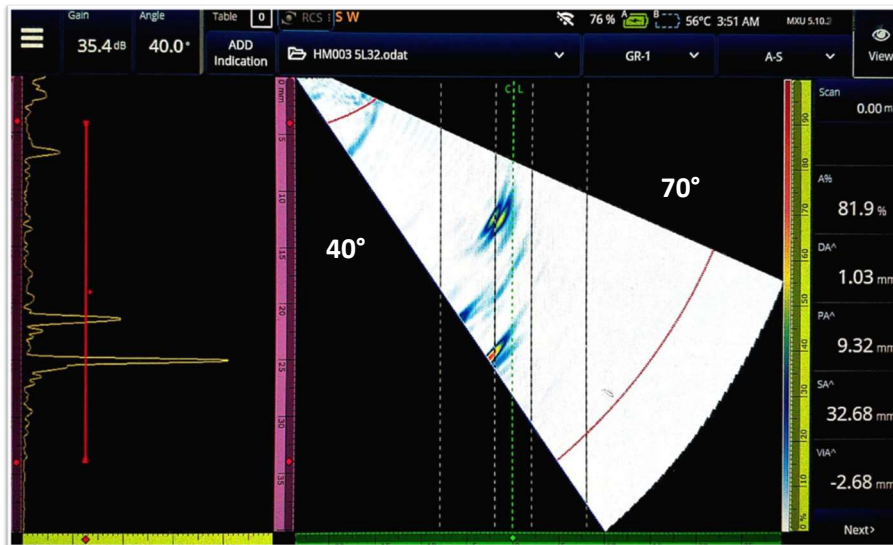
Gain 35.4 dB
Angle 40.0°
Table 0
RCS
S W
76 %
A B
56°C 3:51 AM
MXU 5.10.
View
ADD Indication
HM003 5L32.odat
GR-1
A-S
Scan 0.00 m
A% 81.9 %
DA^ 1.03 mm
PA^ 9.32 mm
SA^ 32.68 mm
VIA^ -2.68 mm
Next>
C L
40°
70°
0 mm
5
10
15
20
25
30
35
100
90
80
70
60
50
40
30
20
10
0 %